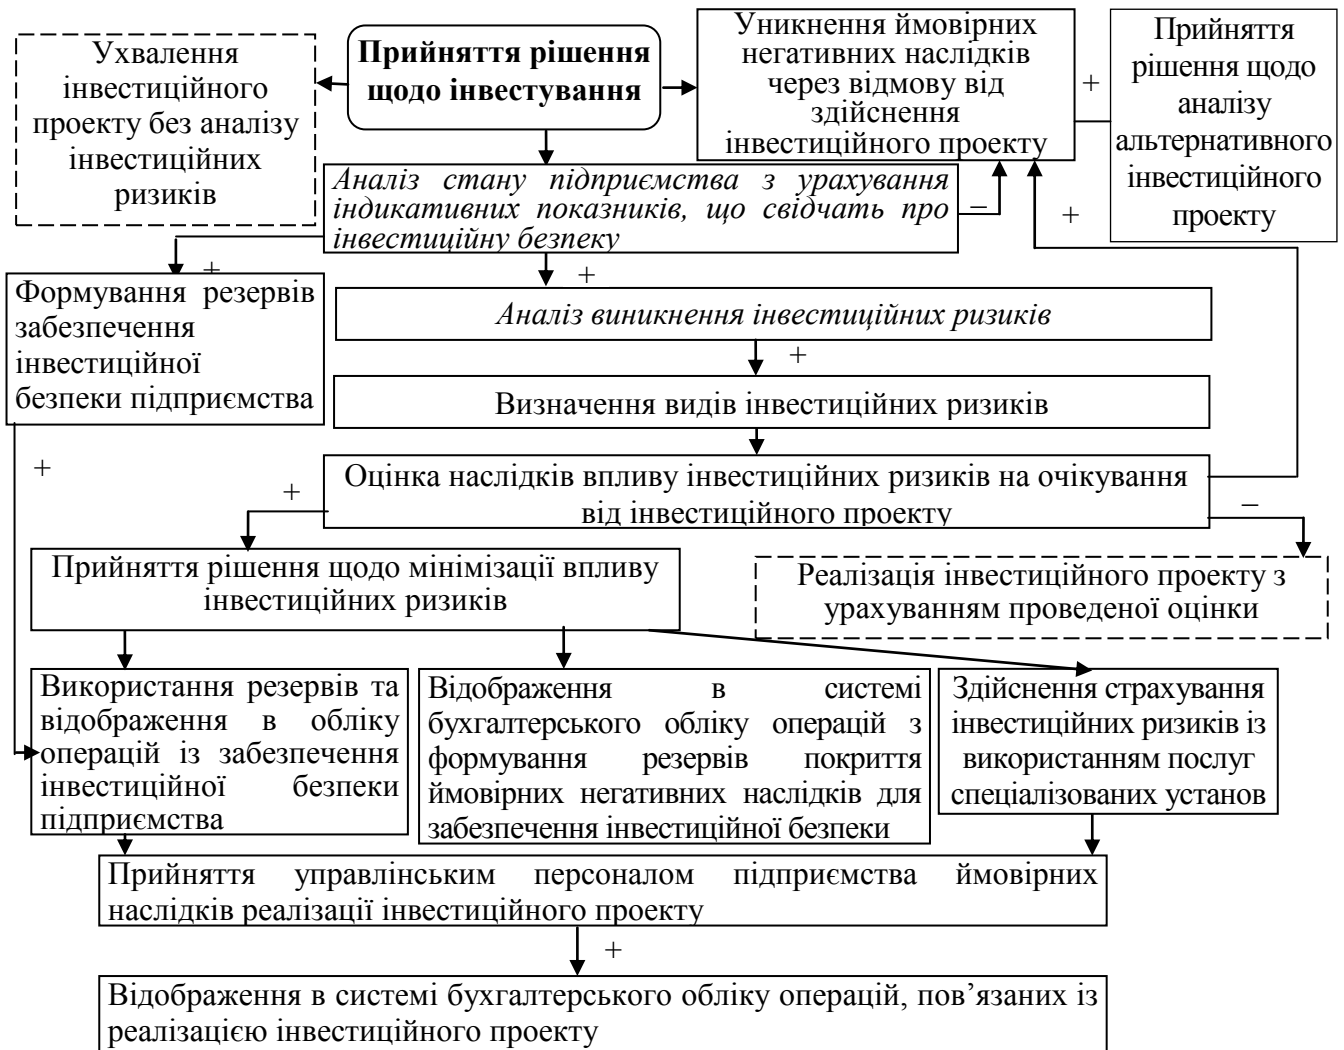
Ухвалення інвестиційного проекту без аналізу інвестиційних ризиків

Прийняття рішення щодо інвестування

Уникнення ймовірних негативних наслідків через відмову від здійснення інвестиційного проекту

+

Прийняття рішення щодо аналізу альтернативного інвестиційного проекту

Аналіз стану підприємства з урахування індикативних показників, що свідчать про інвестиційну безпеку

–

+

+

Формування резервів забезпечення інвестиційної безпеки підприємства

+

Аналіз виникнення інвестиційних ризиків

+

Визначення видів інвестиційних ризиків

+

Оцінка наслідків впливу інвестиційних ризиків на очікування від інвестиційного проекту

+

–

Прийняття рішення щодо мінімізації впливу інвестиційних ризиків

Реалізація інвестиційного проекту з урахуванням проведеної оцінки

Використання резервів та відображення в обліку операцій із забезпечення інвестиційної безпеки підприємства

Відображення в системі бухгалтерського обліку операцій з формування резервів покриття ймовірних негативних наслідків для забезпечення інвестиційної безпеки

Здійснення страхування інвестиційних ризиків із використанням послуг спеціалізованих установ

Прийняття управлінським персоналом підприємства ймовірних наслідків реалізації інвестиційного проекту

+

Відображення в системі бухгалтерського обліку операцій, пов’язаних із реалізацією інвестиційного проекту